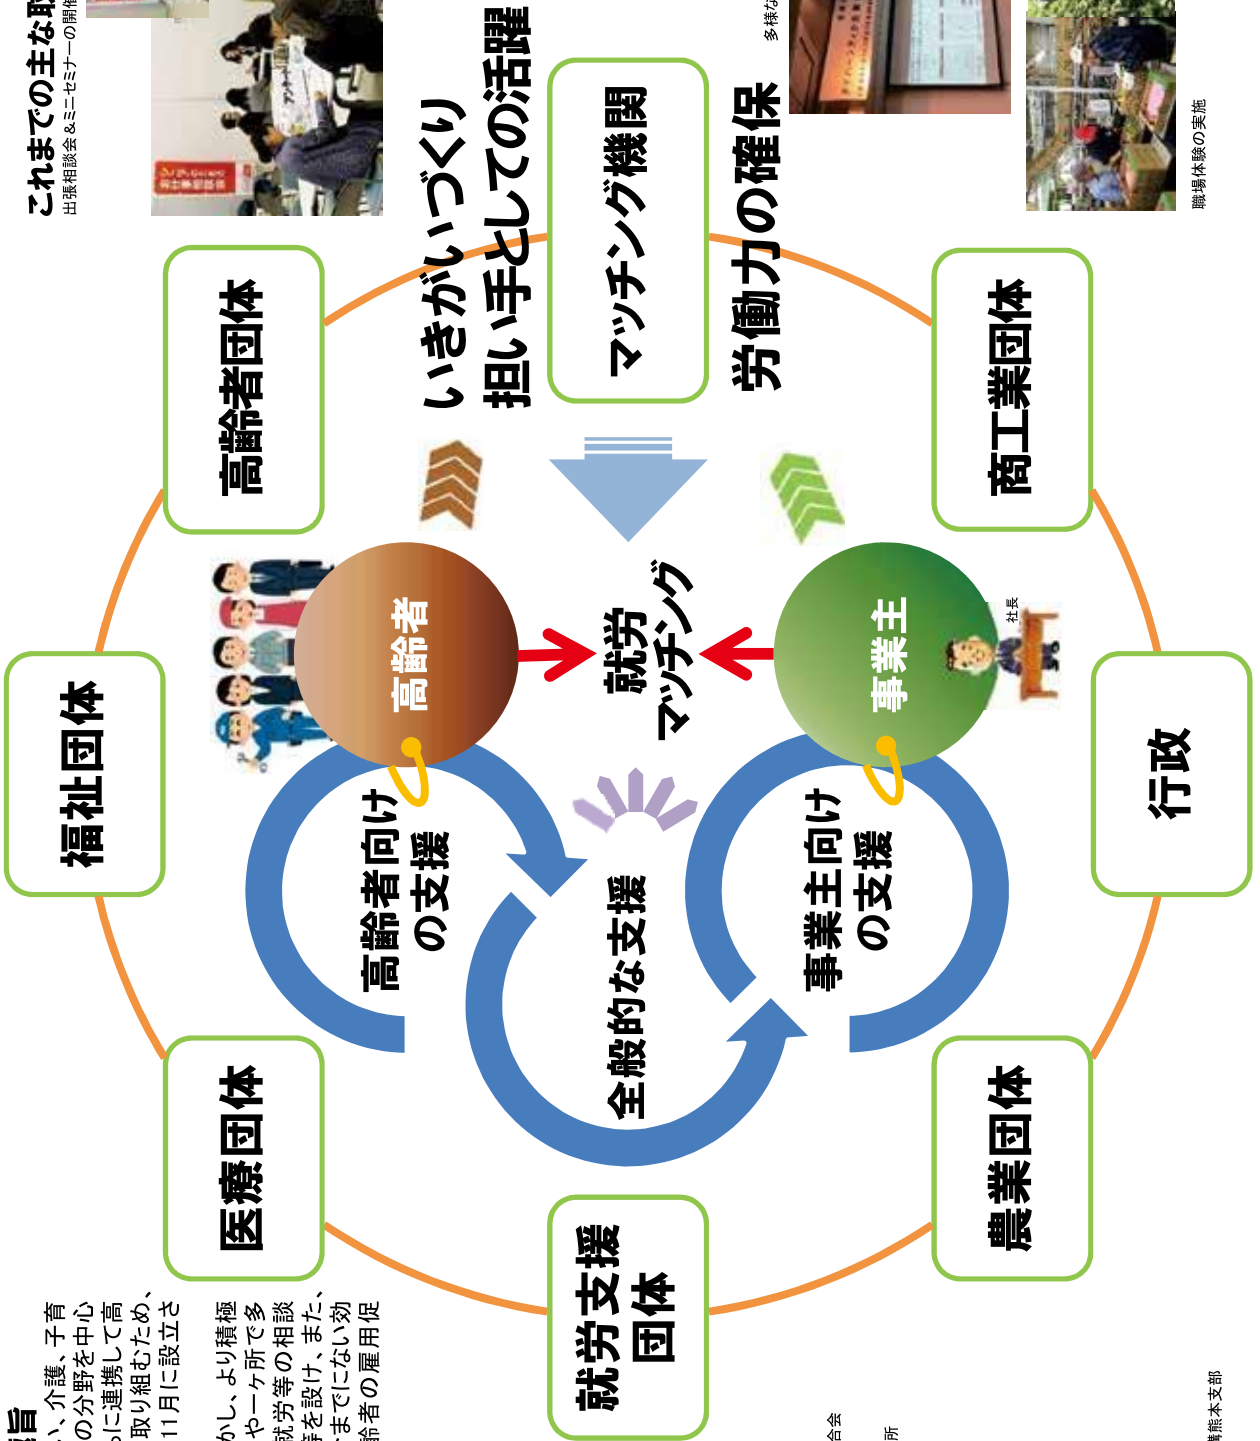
これまでの主な取
出張相談会＆ミニセミナーの開催

いきがいづくり
担い手としての活躍

マッチング機関

労働力の確保

多様な

職場体験の実施

高齢者団体

商工業団体

福祉団体

高齢者

就労
マッチング

事業主

社長

行政

高齢者向け
の支援

全般的な支援

事業主向け
の支援

医療団体

農業団体

就労支援
団体

旨
い、介護、子育
の分野を中心
に連携して高
取り組むため、
11月に設立さ

かし、より積極
やーヶ所でき
就労等の相談
を設け、また、
までにない効
齢者の雇用促

合会
所
熊本支部